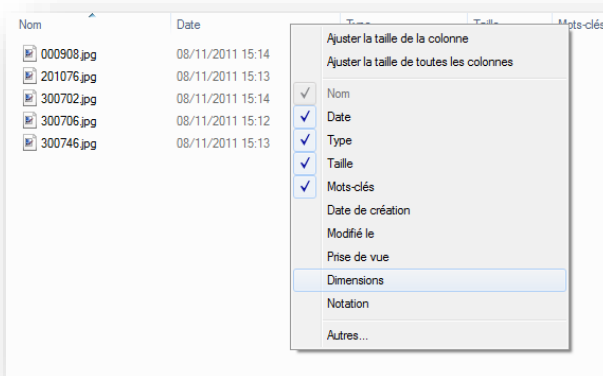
Nom Date Type Taille Mots-clés

000908.jpg 08/11/2011 15:14
201076.jpg 08/11/2011 15:13
300702.jpg 08/11/2011 15:14
300706.jpg 08/11/2011 15:12
300746.jpg 08/11/2011 15:13

Ajuster la taille de la colonne
Ajuster la taille de toutes les colonnes
Nom
Date
Type
Taille
Mots-clés
Date de création
Modifié le
Prise de vue
Dimensions
Notation
Autres...